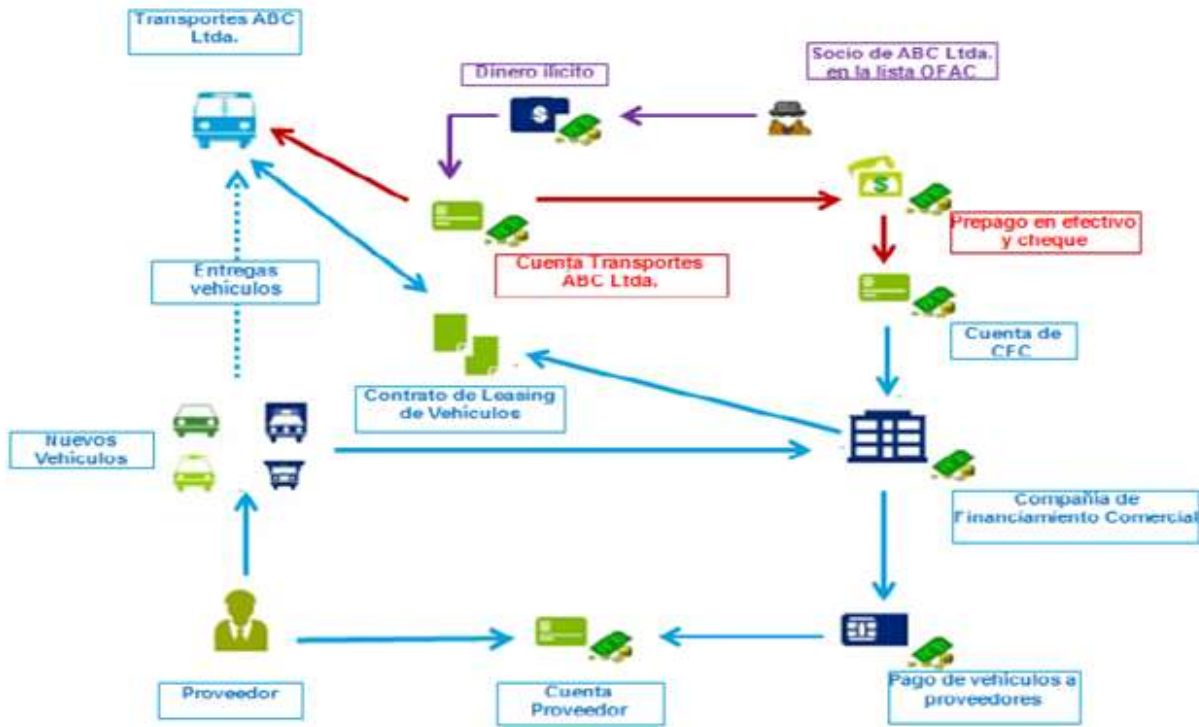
Transportes ABC Ltda.

Dinero ilícito

Socio de ABC Ltda. en la lista OFAC

Prepago en efectivo y cheque

Entregas vehículos

Cuenta Transportes ABC Ltda.

Cuenta de CFC

Contrato de Leasing de Vehículos

Nuevos Vehículos

Compañía de Financiamiento Comercial

Proveedor

Cuenta Proveedor

Pago de vehículos a proveedores